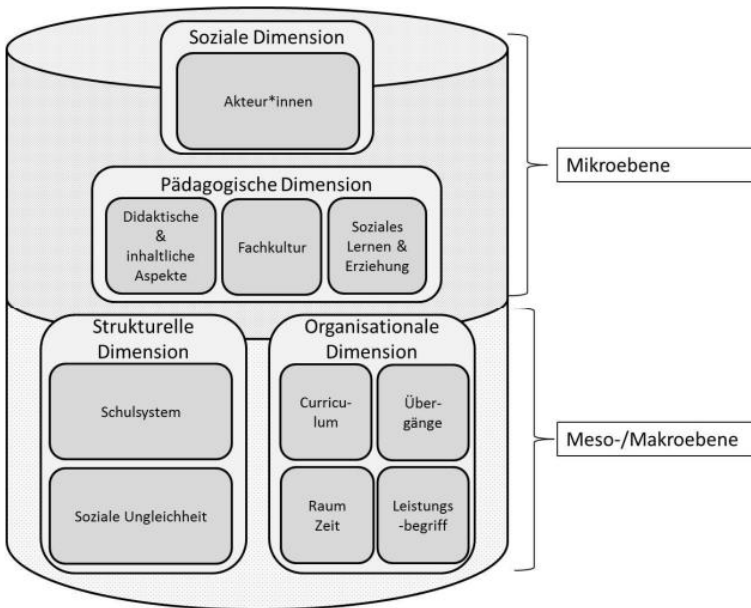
Soziale Dimension

Akteur*innen

Pädagogische Dimension

Didaktische & inhaltliche Aspekte

Fachkultur

Soziales Lernen & Erziehung

Mikroebene

Strukturelle Dimension

Schulsystem

Soziale Ungleichheit

Organisationale Dimension

Curriculum

Übergänge

Raum Zeit

Leistungs-begriff

Meso-/Makroebene